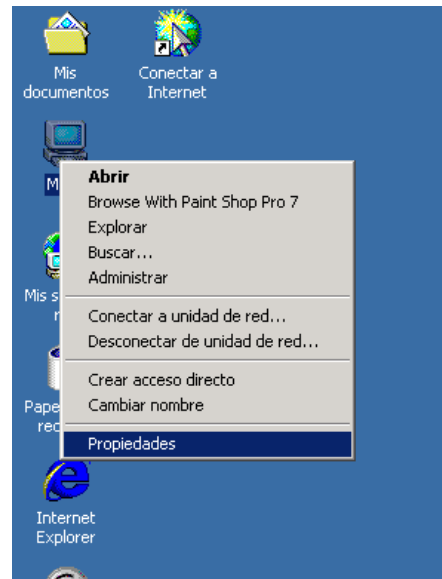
Mis documentos

Conectar a Internet

M

Mis s
r

Pape
rec

Internet Explorer

Abrir
Browse With Paint Shop Pro 7
Explorar
Buscar...
Administrar
Conectar a unidad de red...
Desconectar de unidad de red...
Crear acceso directo
Cambiar nombre
Propiedades